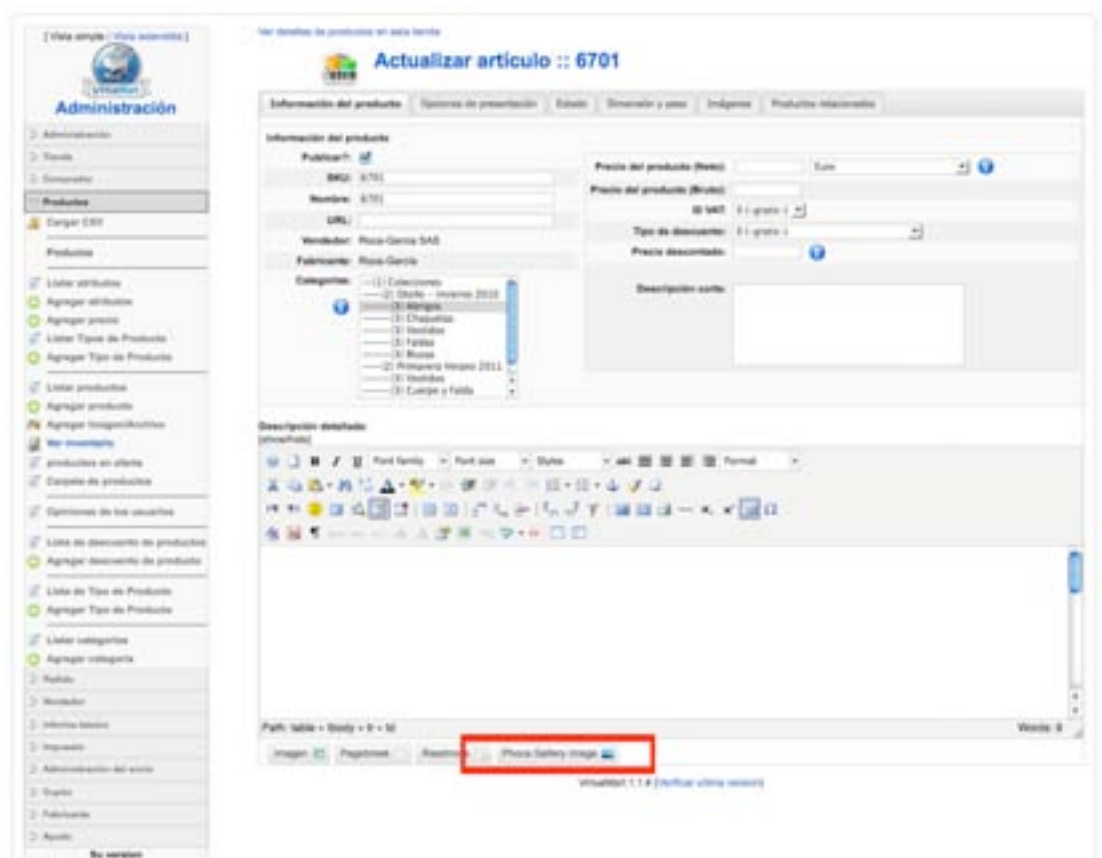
[ Vista simple | Vista extendida ]

Administración

Administración
Tienda
Comprador
Productos
Cargar CSV
Productos
Listar atributos
Agregar atributos
Agregar precio
Listar Tipos de Producto
Agregar Tipo de Producto
Listar productos
Agregar producto
Agregar Imagen/Archivo
Ver inventario
productos en oferta
Carpeta de productos
Opiniones de los usuarios
Lista de descuento de productos
Agregar descuento de producto
Lista de Tipo de Producto
Agregar Tipo de Producto
Listar categorías
Agregar categoría
Pedido
Vendedor
Informe básico
Impuesto
Administración del envío
Gupón
Fabricante
Ayuda
Su versión

Ver detalles de productos en esta tienda

Actualizar artículo :: 6701

Información del producto | Opciones de presentación | Estado | Dimensión y peso | Imágenes | Productos relacionados

Información del producto
Publicar?:
SKU: 6701
Nombre: 6701
URL:
Vendedor: Roca Garcia SAS
Fabricante: Roca Garcia
Categorías: -- (1) Colecciones
---- (2) Otoño - invierno 2010
------ (3) Abrigos
------ (3) Chaquetas
------ (3) Vestidos
------ (3) Faldas
------ (3) Blusas
---- (2) Primavera Verano 2011
------ (3) Vestidos
------ (3) Cuerpo y Falda

Precio del producto (Neto): Euro
Precio del producto (Bruto):
ID VAT: 0 (-grato-)
Tipo de descuento: 0 (-grato-)
Precio descontado:
Descripción corta:

Descripción detallada:
[show/hide]
Font family | Font size | Styles | Format

Path: table » tbody » tr » td
Words: 0

Imagen | Pagebreak | Readmore | Phoca Gallery Image

VirtueMart 1.1.4 [Verificar última versión]